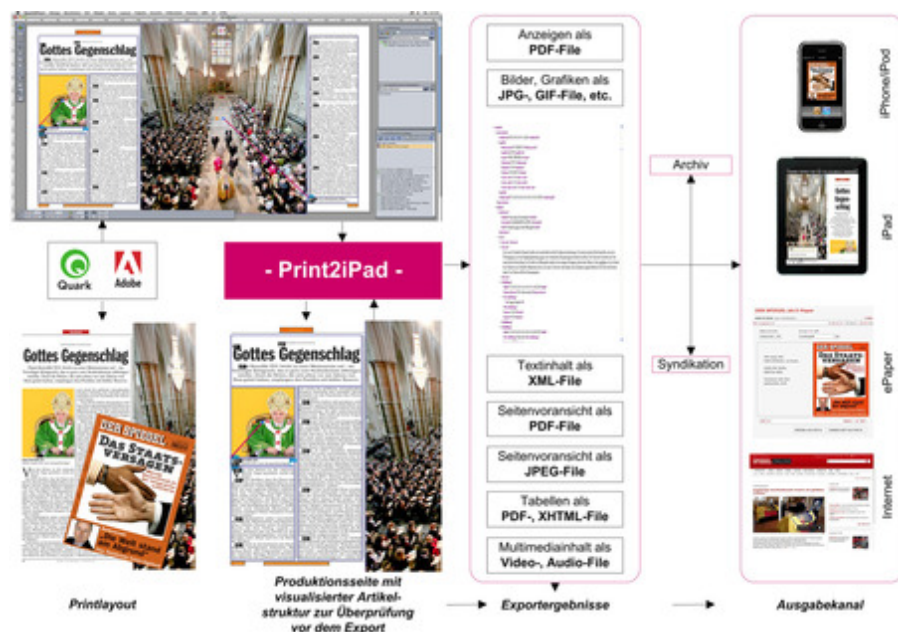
Gottes Gegenschlag

Quark

Adobe

- Print2iPad -

Gottes Gegenschlag

DER SPIEGEL

DAS STAATSVERSAGEN

Gottes Gegenschlag

Printlayout

Produktionsseite mit visualisierter Artikelstruktur zur Überprüfung vor dem Export

Anzeigen als **PDF-File**

Bilder, Grafiken als **JPG-, GIF-File, etc.**

Textinhalt als **XML-File**

Seitenvoransicht als **PDF-File**

Seitenvoransicht als **JPEG-File**

Tabellen als **PDF-, XHTML-File**

Multimediainhalt als **Video-, Audio-File**

Exportergebnisse

Archiv

Syndikation

iPhone/iPod

Gottes Gegenschlag

iPad

DER SPIEGEL

DAS STAATSVERSAGEN

ePaper

Internet

Ausgabekanal